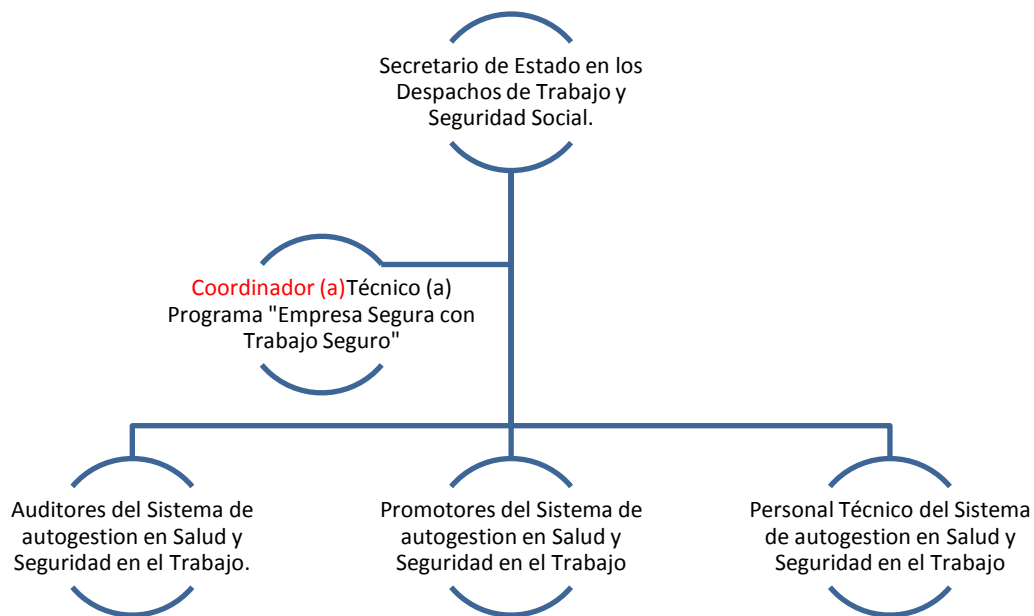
Secretario de Estado en los Despachos de Trabajo y Seguridad Social.

Coordinador (a)Técnico (a) Programa "Empresa Segura con Trabajo Seguro"

Auditores del Sistema de autogestion en Salud y Seguridad en el Trabajo.

Promotores del Sistema de autogestion en Salud y Seguridad en el Trabajo

Personal Técnico del Sistema de autogestion en Salud y Seguridad en el Trabajo